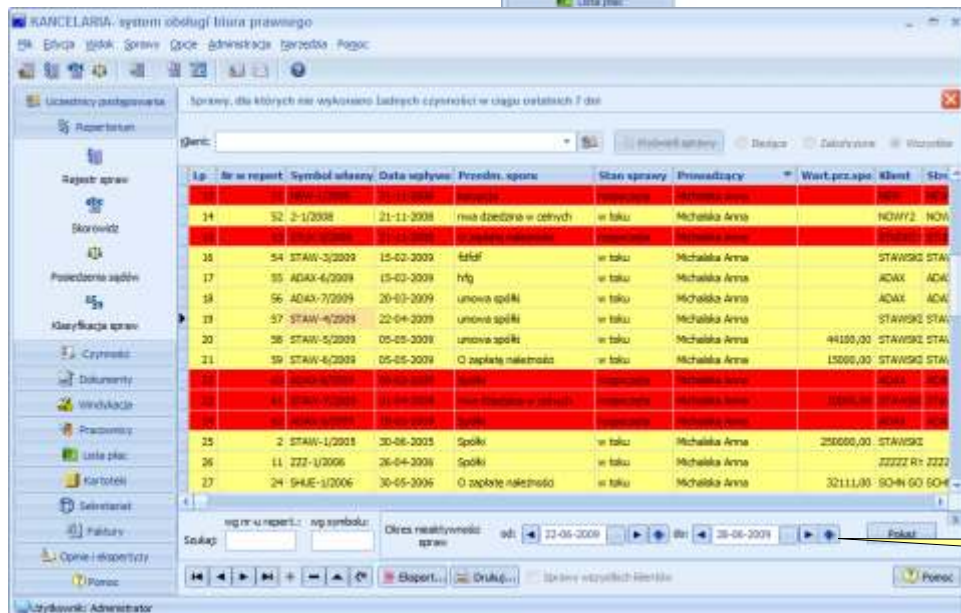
Lista płac

KANCELARIA- system obsługi biura prawnego

Plik Edycja Widok Sprawy Opcje Administracja Narzędzia Pomoc

Uczestnicy postępowania
Repertorium
Rejestr spraw
Skorowidz
Posiedzenia sądów
Klasyfikacja spraw
Czynności
Dokumenty
Windykacje
Pracownicy
Lista płac
Kartoteki
Sekretariat
Faktury
Opinie i ekspertyzy
Pomoc

Sprawy, dla których nie wykonano żadnych czynności w ciągu ostatnich 7 dni

Klient:

Wybierz sprawy | Bieżące | Zakończone | Wszystkie

| Lp | Nr w repert. | Symbol własny | Data wpływu | Przedm. sporu | Stan sprawy | Prowadzący | Wart.prz.spo | Klient | Str |
|---|---|---|---|---|---|---|---|---|---|
| 13 | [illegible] | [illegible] | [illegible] | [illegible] | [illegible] | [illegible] | | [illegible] | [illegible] |
| 14 | 52 | 2-1/2008 | 21-11-2008 | nwa dziedzina w celnych | w toku | Michalska Anna | | NOWY2 | NOW |
| 15 | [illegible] | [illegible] | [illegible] | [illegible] | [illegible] | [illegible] | | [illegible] | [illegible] |
| 16 | 54 | STAW-3/2009 | 15-02-2009 | fdfdf | w toku | Michalska Anna | | STAWSKI | STA |
| 17 | 55 | ADAX-6/2009 | 15-02-2009 | hfg | w toku | Michalska Anna | | ADAX | ADA |
| 18 | 56 | ADAX-7/2009 | 20-02-2009 | umowa spółki | w toku | Michalska Anna | | ADAX | ADA |
| 19 | 57 | STAW-4/2009 | 22-04-2009 | umowa spółki | w toku | Michalska Anna | | STAWSKI | STA |
| 20 | 58 | STAW-5/2009 | 05-05-2009 | umowa spółki | w toku | Michalska Anna | 44100,00 | STAWSKI | STA |
| 21 | 59 | STAW-6/2009 | 05-05-2009 | O zapłatę należności | w toku | Michalska Anna | 15000,00 | STAWSKI | STA |
| 22 | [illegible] | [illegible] | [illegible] | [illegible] | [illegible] | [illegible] | | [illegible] | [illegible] |
| 23 | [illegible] | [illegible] | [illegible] | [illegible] | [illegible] | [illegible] | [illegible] | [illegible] | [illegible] |
| 24 | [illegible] | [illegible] | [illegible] | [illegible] | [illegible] | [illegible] | | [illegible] | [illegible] |
| 25 | 2 | STAW-1/2005 | 30-06-2005 | Spółki | w toku | Michalska Anna | 250000,00 | STAWSKI | |
| 26 | 11 | 222-1/2006 | 26-04-2006 | Spółki | w toku | Michalska Anna | | 22222 R1 | 2222 |
| 27 | 24 | SHUE-1/2006 | 30-05-2006 | O zapłatę należności | w toku | Michalska Anna | 32111,00 | SOHN GO | SOH |

Szukaj: wg nr w repert.: wg symbolu:

Okres nieaktywności spraw: od: 22-06-2009 do: 28-06-2009 Pokaż

Eksport... Drukuj... Sprawy wszystkich klientów

Pomoc

Użytkownik: Administrator